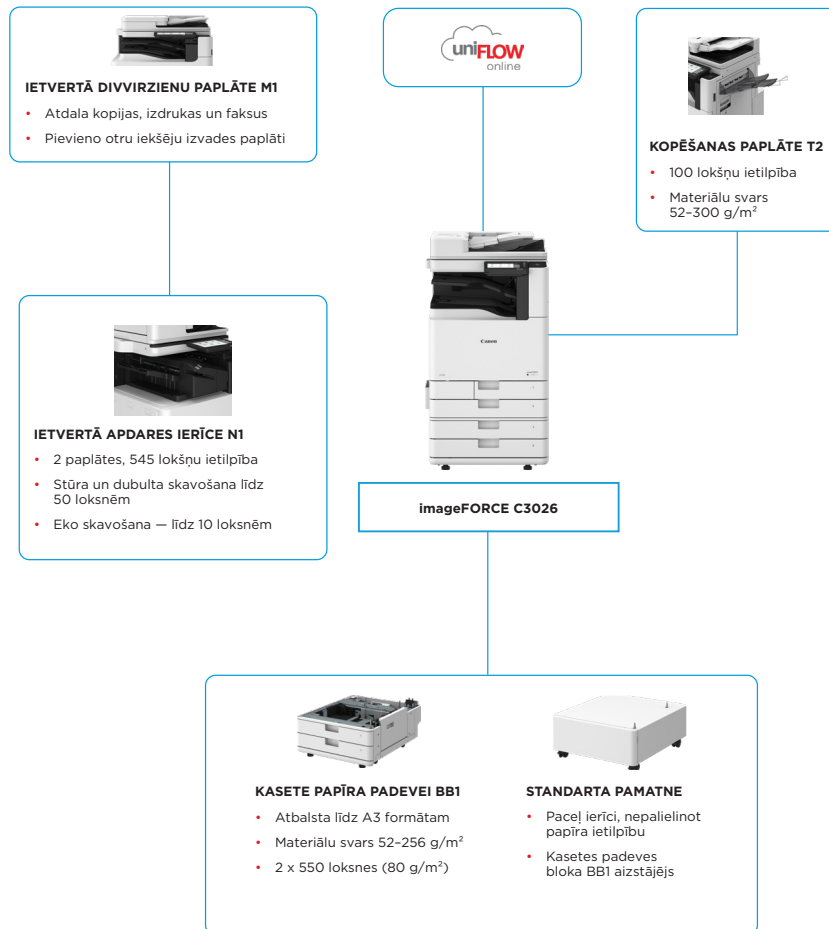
IETVERTĀ DIVVIRZIENU PAPLĀTE M1

- Atdala kopijas, izdrukas un faksus
- Pievieno otru iekšēju izvades paplāti

uniFLOW online

KOPĒŠANAS PAPLĀTE T2

- 100 lokšņu ietilpība
- Materiālu svars 52–300 g/m²

IETVERTĀ APDARES IERĪCE N1

- 2 paplātes, 545 lokšņu ietilpība
- Stūra un dubulta skavošana līdz 50 loksnēm
- Eko skavošana — līdz 10 loksnēm

Canon

imageFORCE C3026

KASETE PAPĪRA PADEVEI BB1

- Atbalsta līdz A3 formātam
- Materiālu svars 52–256 g/m²
- 2 x 550 loksnes (80 g/m²)

STANDARTA PAMATNE

- Paceļ ierīci, nepalielinot papīra ietilpību
- Kasetes padeves bloka BB1 aizstājējs